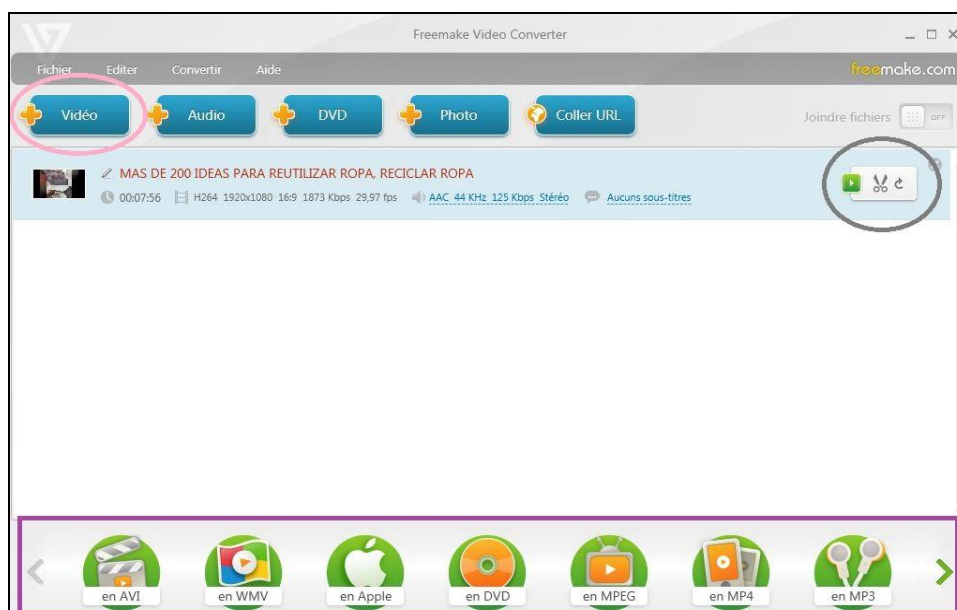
Freemake Video Converter

Fichier Editer Convertir Aide

freemake.com

Vidéo Audio DVD Photo Coller URL

Joindre fichiers OFF

MAS DE 200 IDEAS PARA REUTILIZAR ROPA, RECICLAR ROPA

00:07:56 H264 1920x1080 16:9 1873 Kbps 29,97 fps AAC 44 KHz 125 Kbps Stéréo Aucuns sous-titres

en AVI en WMV en Apple en DVD en MPEG en MP4 en MP3